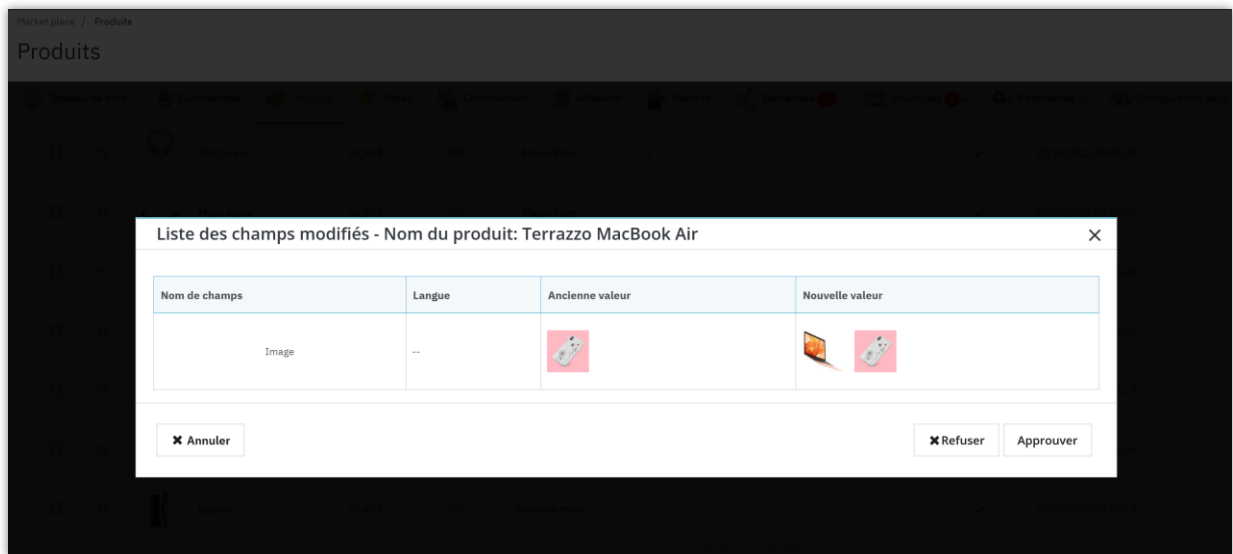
Market place / Produits

Produits

Liste des champs modifiés - Nom du produit: Terrazzo MacBook Air

×

| Nom de champs | Langue | Ancienne valeur | Nouvelle valeur |
|---|---|---|---|
| Image | -- | | |

✖ Annuler

✖Refuser

Approuver